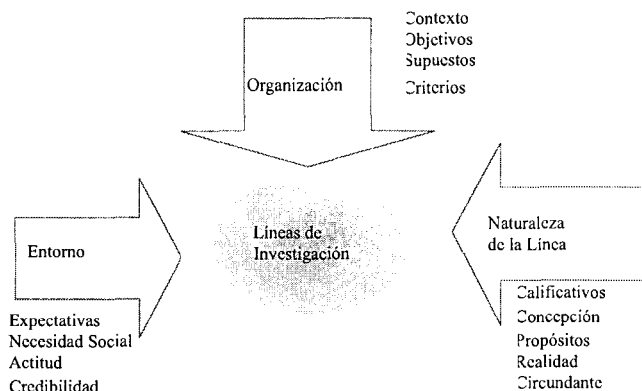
Contexto
Objetivos
Supuestos
Criterios

Organización

Líneas de Investigación

Entorno

Expectativas
Necesidad Social
Actitud
Credibilidad

Naturaleza de la Línea

Calificativos
Concepción
Propósitos
Realidad
Circundante